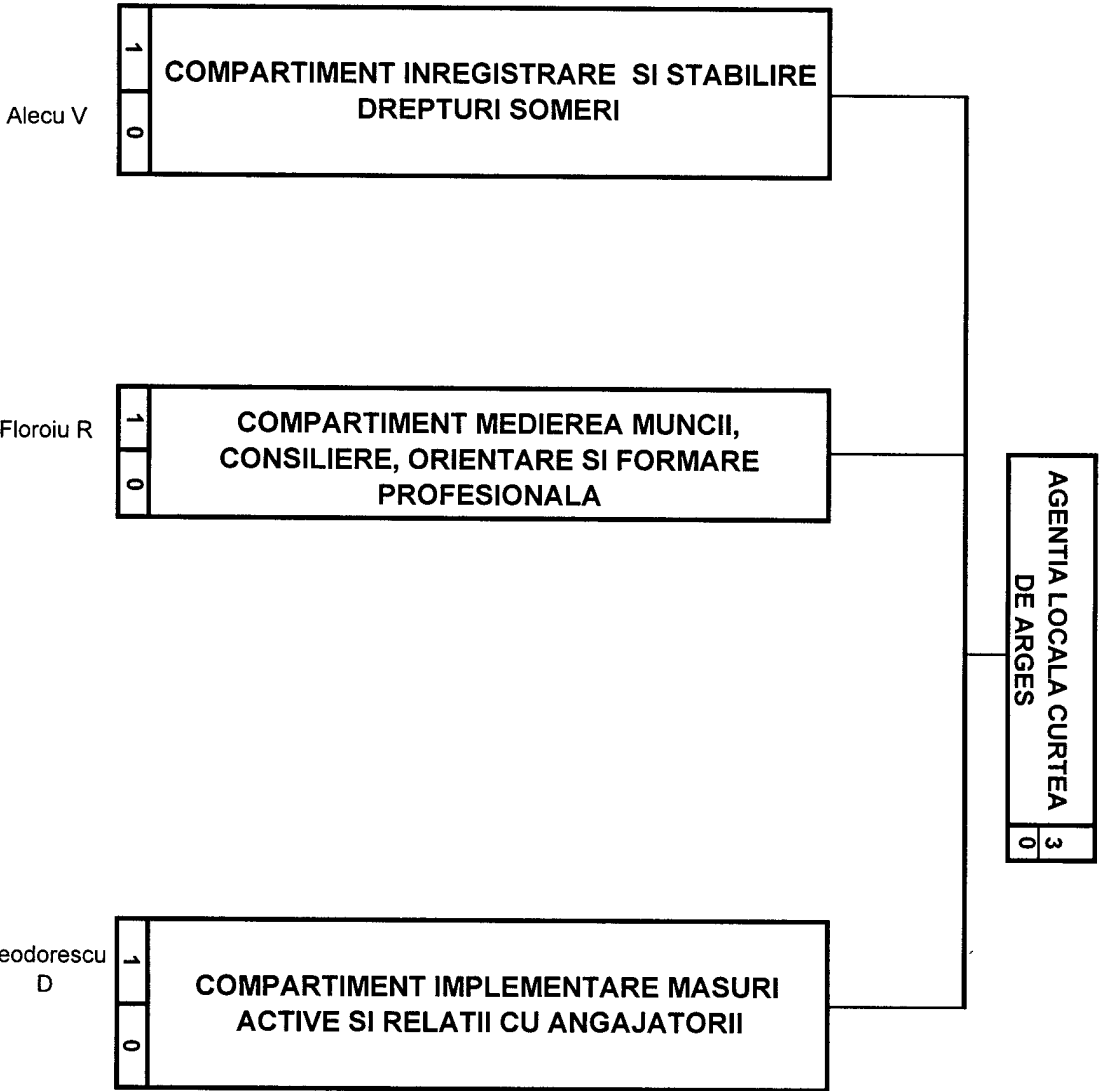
Alecu V

1
0

COMPARTIMENT INREGISTRARE SI STABILIRE DREPTURI SOMERI

Floroiu R

1
0

COMPARTIMENT MEDIEREA MUNCII, CONSILIERE, ORIENTARE SI FORMARE PROFESIONALA

eodorescu D

1
0

COMPARTIMENT IMPLEMENTARE MASURI ACTIVE SI RELATII CU ANGAJATORII

AGENTIA LOCALA CURTEA DE ARGES

3
0